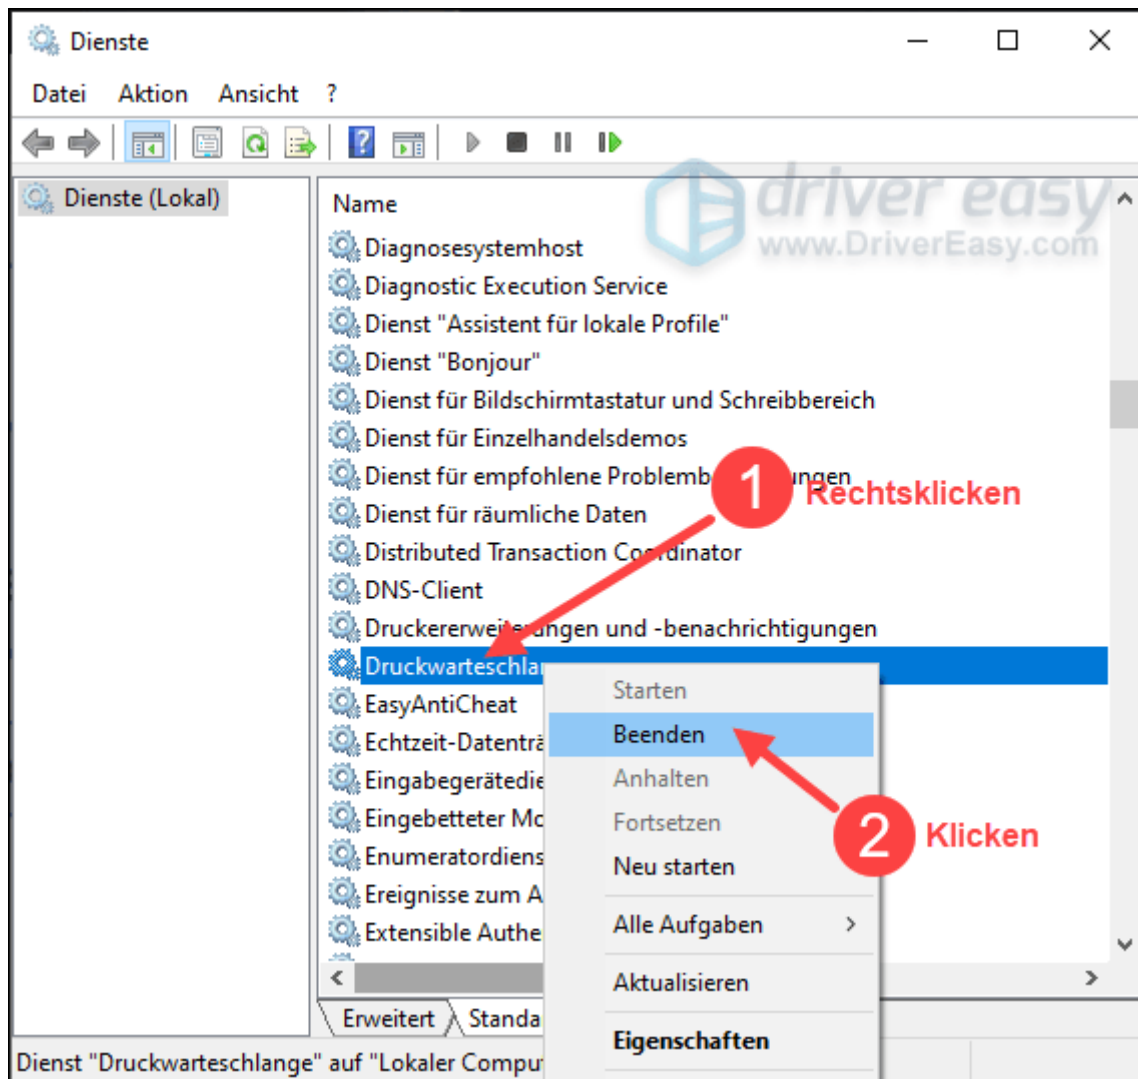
Dienste

Datei Aktion Ansicht ?

Dienste (Lokal)

Name

Diagnosesystemhost
Diagnostic Execution Service
Dienst "Assistent für lokale Profile"
Dienst "Bonjour"
Dienst für Bildschirmtastatur und Schreibbereich
Dienst für Einzelhandelsdemos
Dienst für empfohlene Problemb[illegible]ungen
Dienst für räumliche Daten
Distributed Transaction Co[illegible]dinator
DNS-Client
Druckererwei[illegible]ungen und -benachrichtigungen
Druckwarteschla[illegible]
EasyAntiCheat
Echtzeit-Datenträ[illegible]
Eingabegerätedie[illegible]
Eingebetteter Mo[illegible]
Enumeratordiens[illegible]
Ereignisse zum A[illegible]
Extensible Authe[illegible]

driver easy
www.DriverEasy.com

1 Rechtsklicken

Starten
Beenden
Anhalten
Fortsetzen
Neu starten
Alle Aufgaben
Aktualisieren
Eigenschaften

2 Klicken

Erweitert Standa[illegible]

Dienst "Druckwarteschlange" auf "Lokaler Compu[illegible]